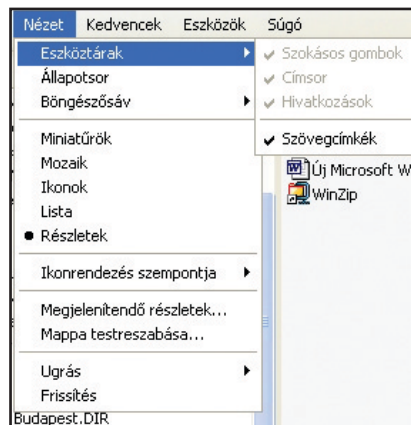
Nézet Kedvencek Eszközök Súgó

Eszköztárak
Állapotsor
Böngészősáv

Miniatűrök
Mozaik
Ikonok
Lista
● Részletek

Ikonrendezés szempontja

Megjelenítendő részletek...
Mappa testreszabása...

Ugrás
Frissítés

Budapest.DIR

✔ Szokásos gombok
✔ Címsor
✔ Hivatkozások

✔ Szövegcímkék

Új Microsoft W
WinZip